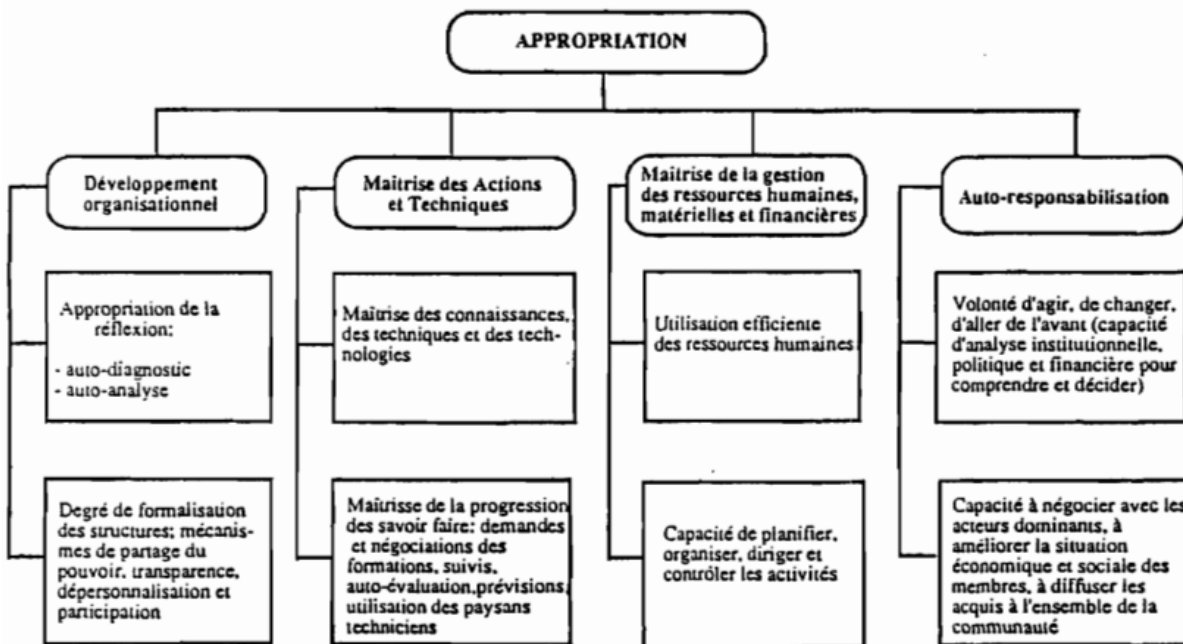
APPROPRIATION

Développement organisationnel

Appropriation de la réflexion:

- auto-diagnostic
- auto-analyse

Degré de formalisation des structures; mécanismes de partage du pouvoir, transparence, dépersonnalisation et participation

Maitrise des Actions et Techniques

Maitrise des connaissances, des techniques et des technologies

Maitrisse de la progression des savoir faire: demandes et négociations des formations, suivis, auto-évaluation,prévisions; utilisation des paysans techniciens

Maitrise de la gestion des ressources humaines, matérielles et financières

Utilisation efficiente des ressources humaines

Capacité de planifier, organiser, diriger et contrôler les activités

Auto-responsabilisation

Volonté d'agir, de changer, d'aller de l'avant (capacité d'analyse institutionnelle, politique et financière pour comprendre et décider)

Capacité à négocier avec les acteurs dominants, à améliorer la situation économique et sociale des membres, à diffuser les acquis à l'ensemble de la communauté